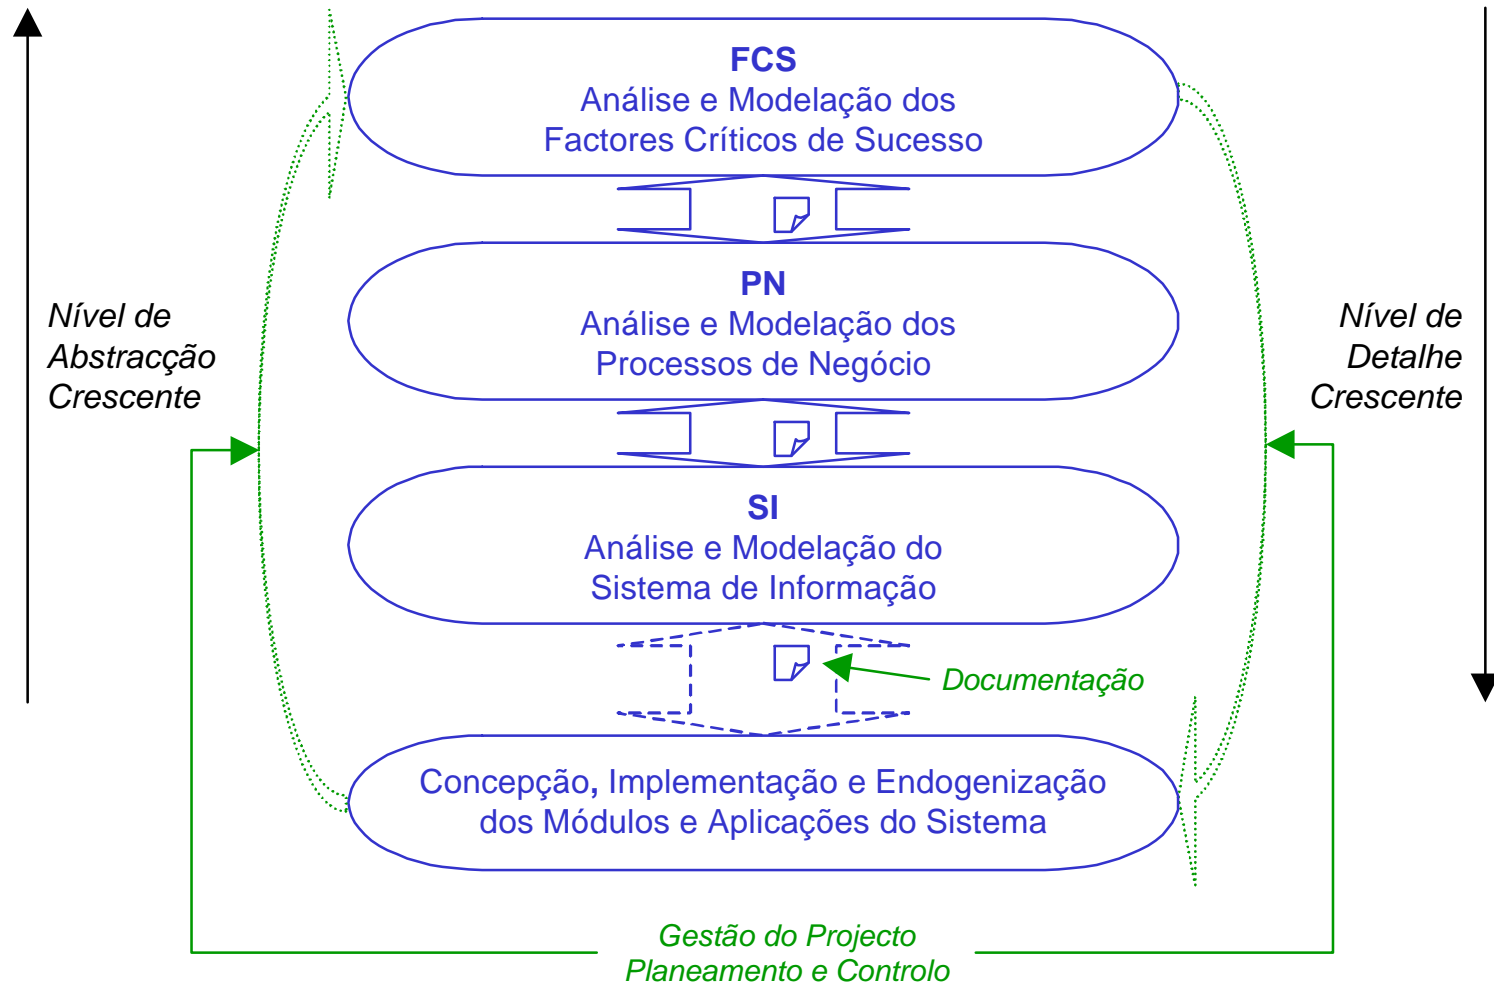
FCS
Análise e Modelação dos Factores Críticos de Sucesso

PN
Análise e Modelação dos Processos de Negócio

SI
Análise e Modelação do Sistema de Informação

Documentação

Concepção, Implementação e Endogenização dos Módulos e Aplicações do Sistema

Nível de Abstracção Crescente

Nível de Detalhe Crescente

Gestão do Projecto
Planeamento e Controlo